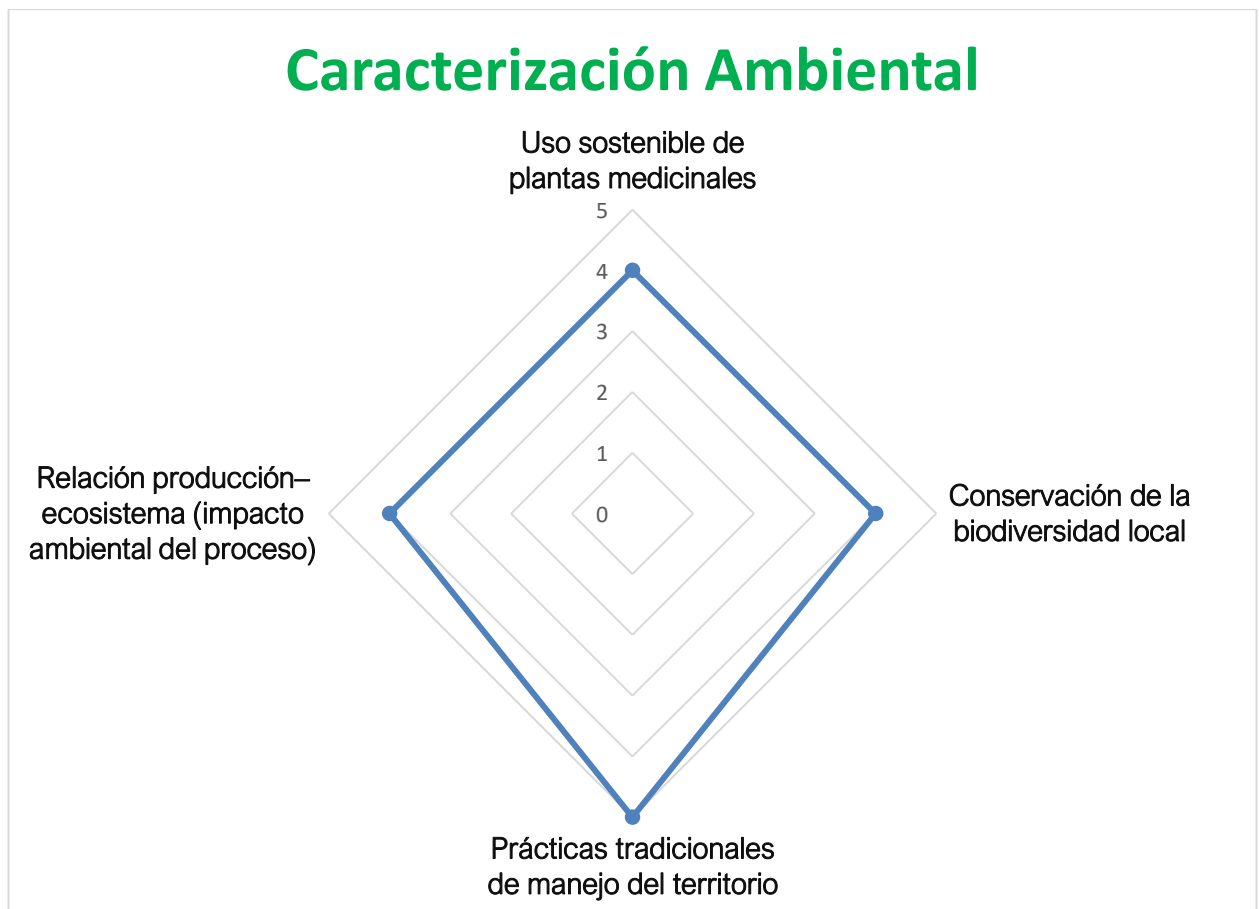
Caracterización Ambiental

Uso sostenible de plantas medicinales

5
4
3
2
1
0

Relación producción–ecosistema (impacto ambiental del proceso)

Conservación de la biodiversidad local

Prácticas tradicionales de manejo del territorio